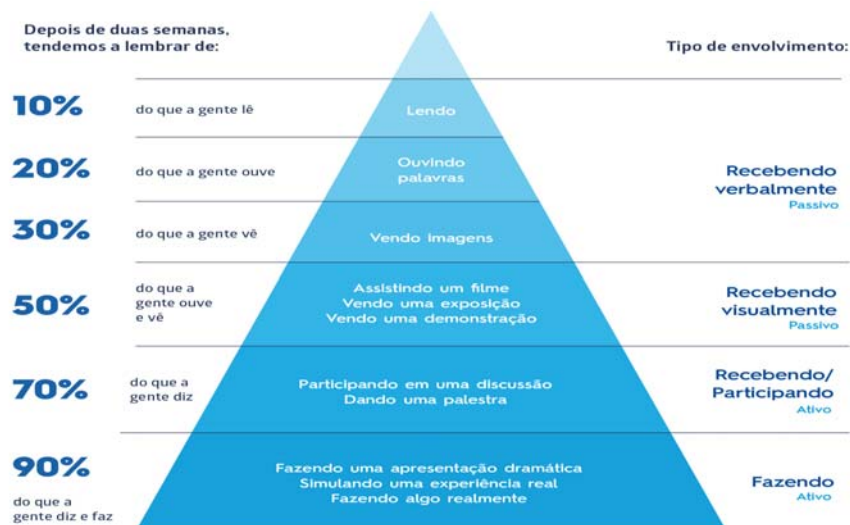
Depois de duas semanas, tendemos a lembrar de:

Tipo de envolvimento:

10%
do que a gente lê
Lendo

20%
do que a gente ouve
Ouvindo palavras

30%
do que a gente vê
Vendo imagens

Recebendo verbalmente
Passivo

50%
do que a gente ouve e vê
Assistindo um filme
Vendo uma exposição
Vendo uma demonstração

Recebendo visualmente
Passivo

70%
do que a gente diz
Participando em uma discussão
Dando uma palestra

Recebendo/ Participando
Ativo

90%
do que a gente diz e faz
Fazendo uma apresentação dramática
Simulando uma experiência real
Fazendo algo realmente

Fazendo
Ativo